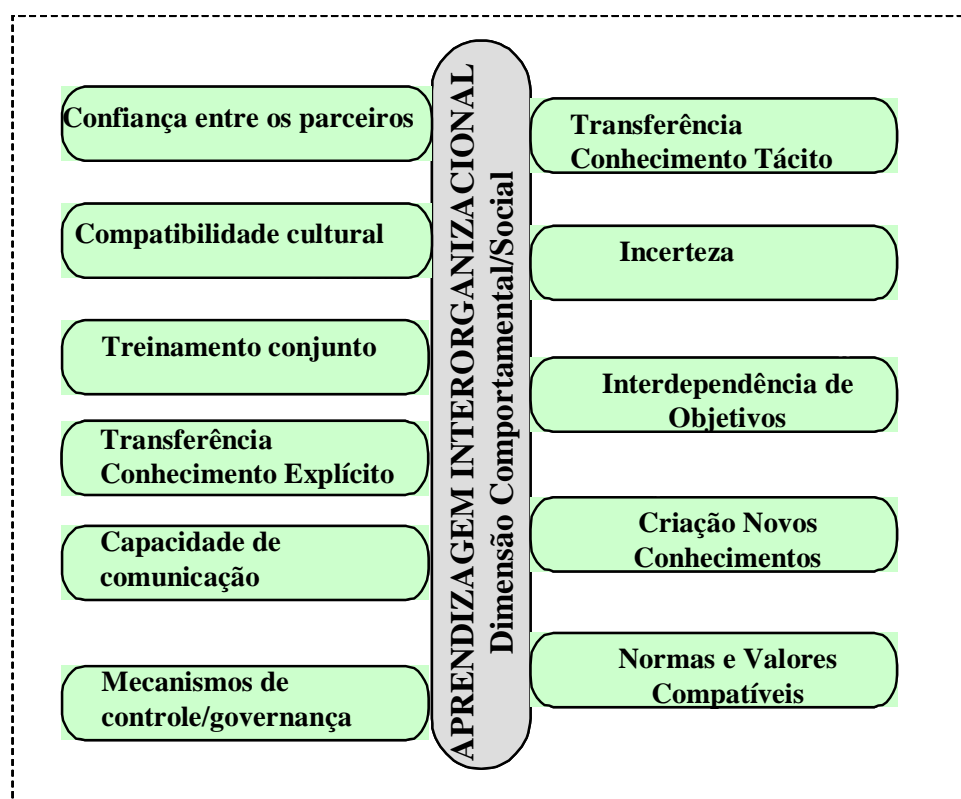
APRENDIZAGEM INTERORGANIZACIONAL
Dimensão Comportamental/Social

Confiança entre os parceiros

Compatibilidade cultural

Treinamento conjunto

Transferência Conhecimento Explícito

Capacidade de comunicação

Mecanismos de controle/governança

Transferência Conhecimento Tácito

Incerteza

Interdependência de Objetivos

Criação Novos Conhecimentos

Normas e Valores Compatíveis